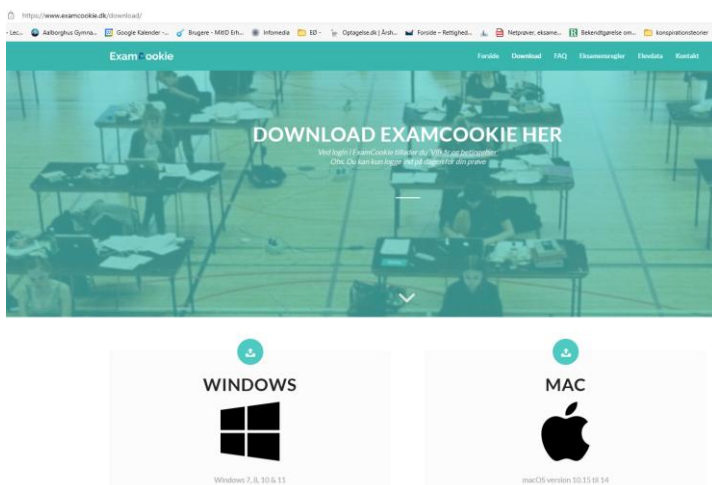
https://www.examcookie.dk/download/

- Lec... Aalborghus Gymna... Google Kalender - ... Brugere - MitID Erh... Infomedia EØ - Optagelse.dk | Årsh... Forside – Rettighed... Netprøver, eksame... Bekendtgørelse om... konspirationsteorier

ExamCookie

Forside Download FAQ Eksamensregler Elevdata Kontakt

DOWNLOAD EXAMCOOKIE HER

Ved login i ExamCookie billiger du Vilkår og betingelser
Obs. Du kan kun logge ind på dagen for din prøve

WINDOWS

Windows 7, 8, 10 & 11

MAC

macOS version 10.15 til 14